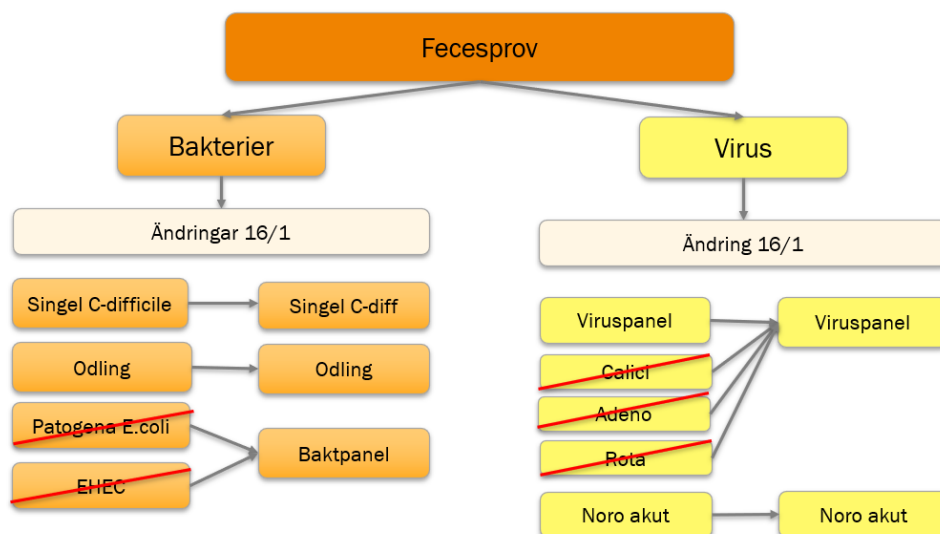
Fecesprov

Bakterier

Ändringar 16/1

Singel C-difficile

Singel C-diff

Odling

Odling

Patogena E.coli

EHEC

Baktpanel

Virus

Ändring 16/1

Viruspanel

Viruspanel

Calici

Adeno

Rota

Noro akut

Noro akut